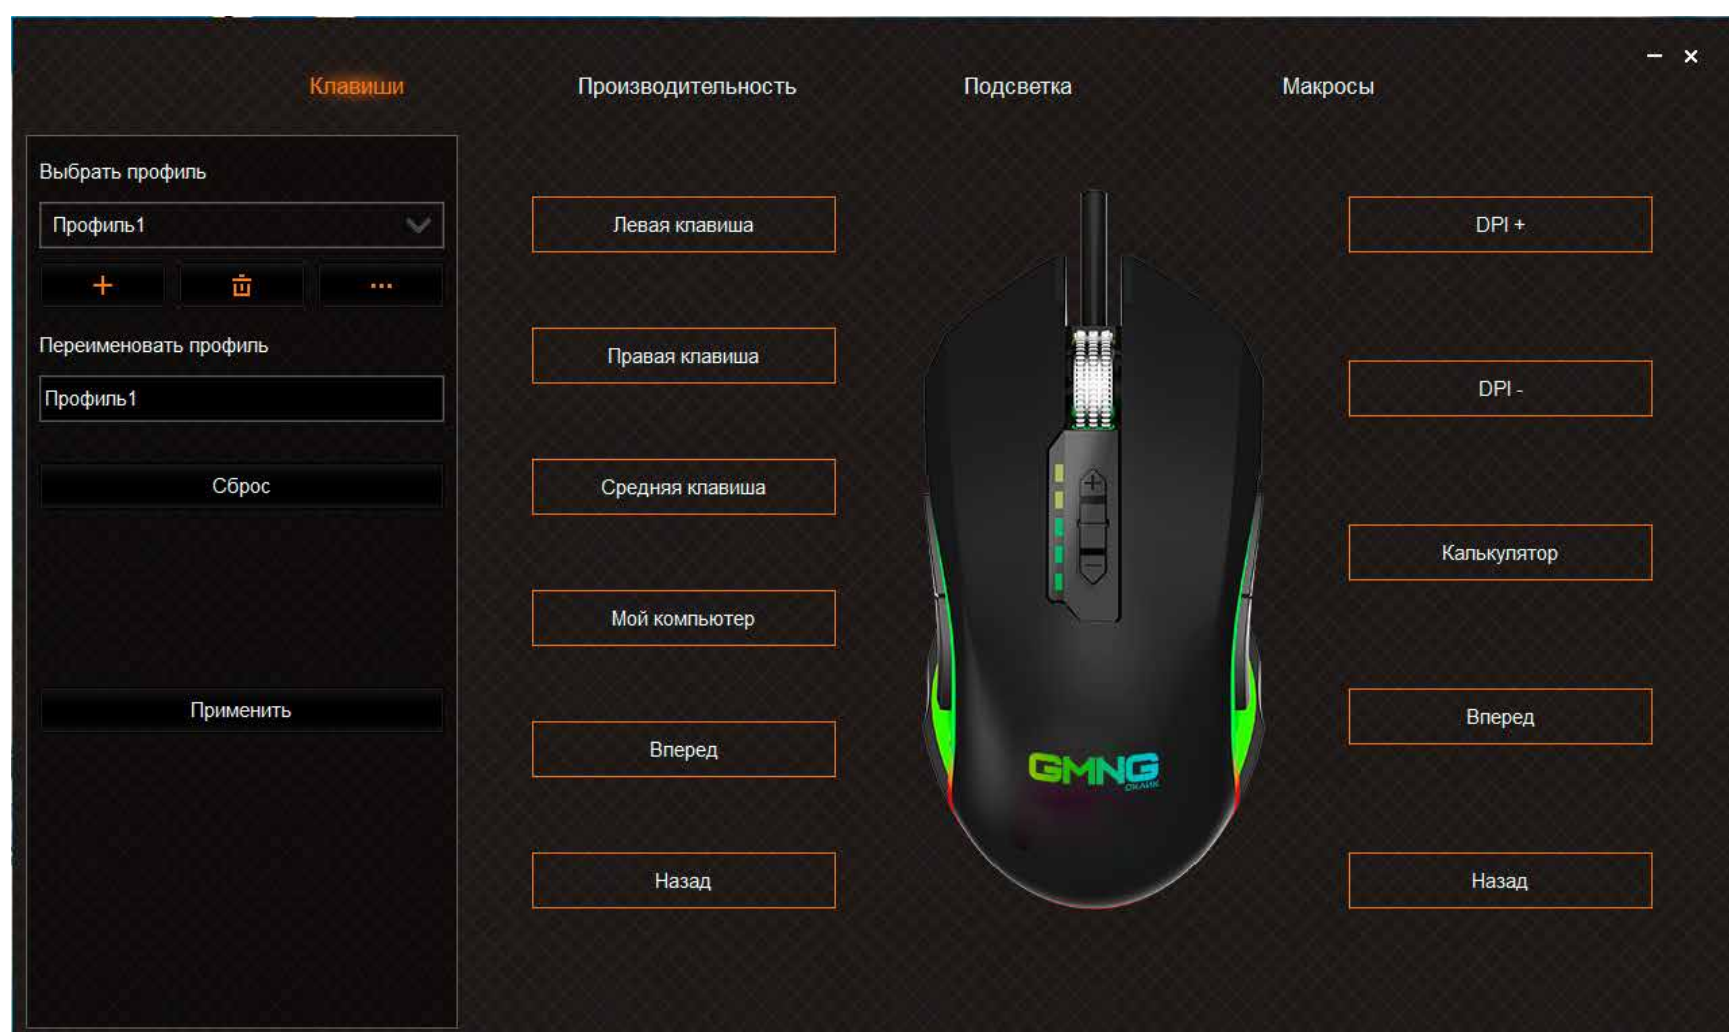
Клавиши Производительность Подсветка Макросы

– ×

Выбрать профиль

Профиль1

+ ...

Переименовать профиль

Профиль1

Сброс

Применить

Левая клавиша

Правая клавиша

Средняя клавиша

Мой компьютер

Вперед

Назад

GMNG

DPI +

DPI -

Калькулятор

Вперед

Назад